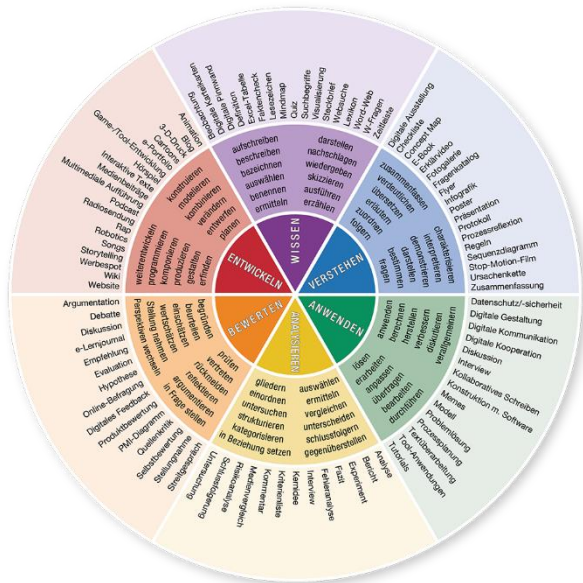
WISSEN
VERSTEHEN
ANWENDEN
ANALYSIEREN
BEWERTEN
ENTWICKELN

aufschreiben
beschreiben
bezeichnen
auswählen
benennen
ermitteln

darstellen
nachschlagen
wiedergeben
skizzieren
ausführen
erzählen

zusammenfassen
verdeutlichen
übersetzen
erklären
zuordnen
folgern

charakterisieren
interpretieren
demonstrieren
darstellen
bestimmen
fragen

anwenden
herstellen
verwenden
bearbeiten
diskutieren
vervollkommnen

lösen
erarbeiten
anpassen
übertragen
bearbeiten
durchführen

auswählen
ermitteln
vergleichen
unterscheiden
schlussfolgern
gegenüberstellen

gliedern
einordnen
untersuchen
strukturieren
kategorisieren
in Beziehung setzen

prüfen
vertreten
rückmelden
reflektieren
argumentieren
in Frage stellen

begründen
beurteilen
einschätzen
wertschätzen
Stellung nehmen
Perspektiven wechseln

weiterentwickeln
programmieren
komponieren
produzieren
gestalten
erfinden

konstruieren
modellieren
kombinieren
verändern
entwerfen
planen

Animation
Blog
3-D-Druck
Cartoons
e-Portfolio
Game-/Tool-Entwicklung
Hörspiel
Interaktive Texte
Medienbeiträge
Multimediale Aufführung
Podcast
Radiosendung
Rap
Robotics
Songs
Storytelling
Werbespot
Wiki
Website

Beschriftung
Bildbeschreibung
Digitale Pinnwand
Digitalisieren
Excel-Tabelle
Faktencheck
Lesezeichen
Mindmap
Quiz
Suchbegriffe
Visualisierung
Steckbrief
Webseite
Lexikon
Word-Web
W-Fragen
Zeitleiste

Digitale Ausstellung
Checkliste
Concept Map
E-Book
Erklärvideo
Fotografie
Fragenkatalog
Flyer
Infografik
Poster
Präsentation
Protokoll
Prozessreflexion
Regeln
Sequenzdiagramm
Stop-Motion-Film
Ursachenkette
Zusammenfassung

Datenschutz/-sicherheit
Digitale Gestaltung
Digitale Kommunikation
Digitale Kooperation
Diskussion
Interview
Kollaboratives Schreiben
Konstruktion m. Software
Memes
Modell
Problemlösung
Prozessplanung
Textüberarbeitung
Tool-Anwendungen
Tutorials

Analyse
Bericht
Experiment
Fazit
Fehleranalyse
Interview
Kartei
Kriterienliste
Kommentar
Medienvergleich
Recherche
Schlussfolgerung
Untersuchung

Argumentation
Debatte
Diskussion
e-Lernjournal
Empfehlung
Evaluation
Hypothese
Online-Befragung
Digitales Feedback
Produktbewertung
PMI-Diagramm
Quellenkritik
Selbstbewertung
Stellungnahme
Streitgespräch